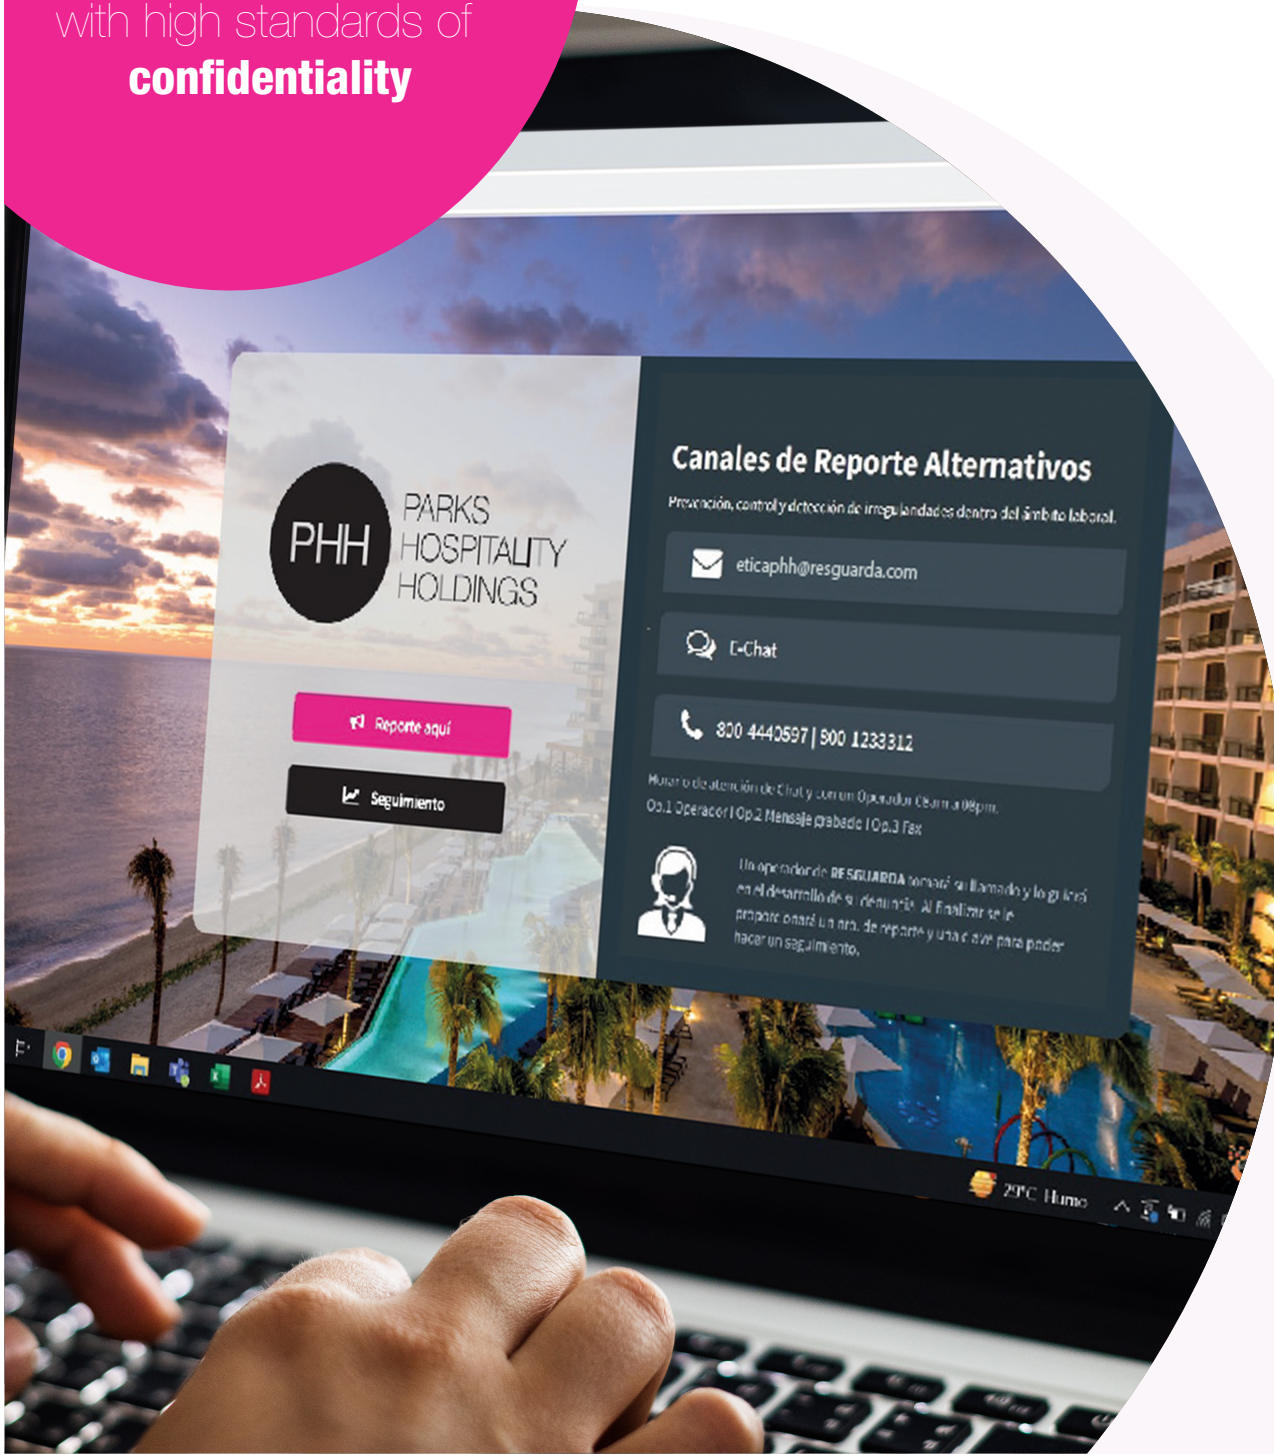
with high standards of
confidentiality

PHH
PARKS
HOSPITALITY
HOLDINGS

Reporte aquí

Seguimiento

Canales de Reporte Alternativos

Prevención, control y detección de irregularidades dentro del ámbito laboral.

eticaphh@resguarda.com

E-Chat

800 4440597 | 800 1233312

Horario de atención de Chat y con un Operador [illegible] a 08pm.
Op.1 Operador | Op.2 Mensaje grabado | Op.3 Fax

Un operador de RESGUARDA tomará su llamado y lo guiará en el desarrollo de su denuncia. Al finalizar se le proporcionará un nro. de reporte y una clave para poder hacer un seguimiento.

29°C Humo